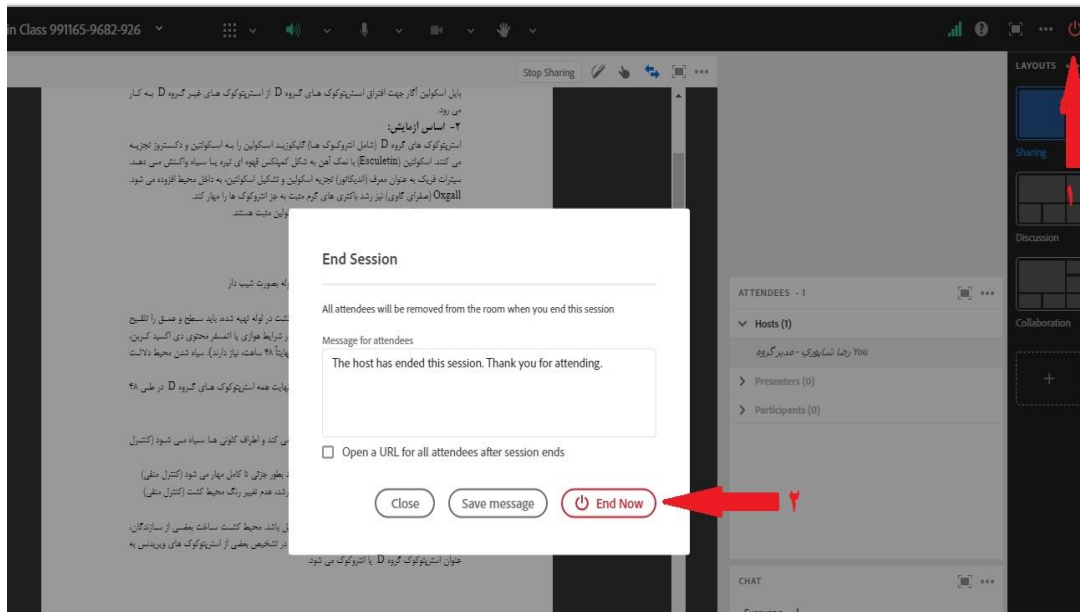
in Class 991165-9682-926

Stop Sharing

LAYOUTS

Sharing

Discussion

Collaboration

۱

بایل اسکولین آگار جهت افتراق استرپتوکوک های گروه D از استرپتوکوک های غیر گروه D به کار می رود.

۲- اساس آزمایش:

استرپتوکوک های گروه D (شامل انتروکوک ها) گلیکوزید اسکولین را به اسکولتین و دکستروز تجزیه می کنند. اسکولتین (Esculetin) با نمک آهن به شکل کمپلکس قهوه ای تیره یا سیاه واکنش می دهند. سیترات فریک به عنوان معرف (اندیکاتور) تجزیه اسکولین و تشکیل اسکولتین، به داخل محیط افزوده می شود. Oxgall (صفرای گاوی) نیز رشد باکتری های گرم مثبت به جز انتروکوک ها را مهار کند.

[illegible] ولین مثبت هستند.

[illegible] راه بصورت شیب دار

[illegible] کشت در لوله تهیه شده باید سطح و عمق را تلقیح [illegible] در شرایط هوازی یا اتمسفر محتوی دی اکسید کربن، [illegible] نهایتاً ۴۸ ساعت نیاز دارند) سیاه شدن محیط دلالت

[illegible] نهایت همه استرپتوکوک های گروه D در طی ۴۸

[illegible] می کند و اطراف کلونی ها سیاه می شود (کنترل

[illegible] بطور جزئی تا کامل مهار می شود (کنترل منفی)

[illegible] رشد، عدم تغییر رنگ محیط کشت (کنترل منفی)

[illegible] ل باشد. محیط کشت ساخت بعضی از سازندگان، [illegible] در تشخیص بعضی از استرپتوکوک های ویریدنس به

عنوان استرپتوکوک گروه D یا انتروکوک می شود

End Session

All attendees will be removed from the room when you end this session

Message for attendees

The host has ended this session. Thank you for attending.

Open a URL for all attendees after session ends

Close

Save message

End Now

۲

ATTENDEES - 1

Hosts (1)

رضا شایوری - مدیرگروه You

Presenters (0)

Participants (0)

CHAT